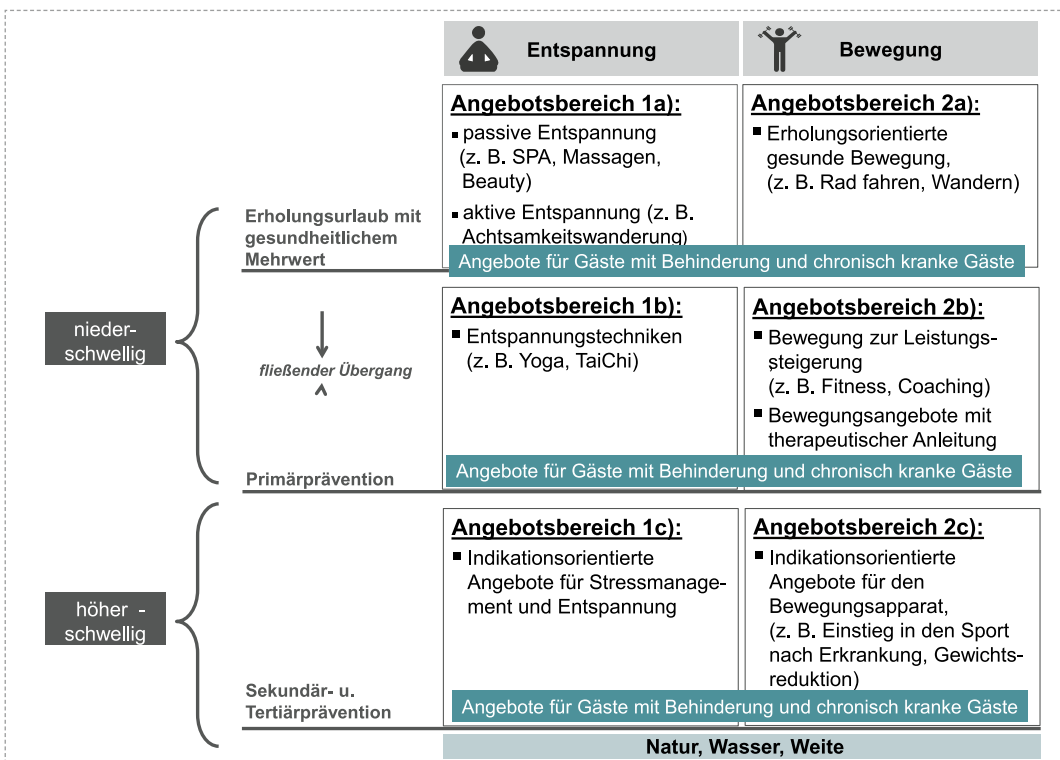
Entspannung

Bewegung

niederschwellig

Erholungsurlaub mit gesundheitlichem Mehrwert

Angebotsbereich 1a):
▪ passive Entspannung (z. B. SPA, Massagen, Beauty)
▪ aktive Entspannung (z. B. Achtsamkeitswanderung)

Angebotsbereich 2a):
▪ Erholungsorientierte gesunde Bewegung, (z. B. Rad fahren, Wandern)

Angebote für Gäste mit Behinderung und chronisch kranke Gäste

fließender Übergang

Angebotsbereich 1b):
▪ Entspannungstechniken (z. B. Yoga, TaiChi)

Angebotsbereich 2b):
▪ Bewegung zur Leistungssteigerung (z. B. Fitness, Coaching)
▪ Bewegungsangebote mit therapeutischer Anleitung

Primärprävention

Angebote für Gäste mit Behinderung und chronisch kranke Gäste

höher - schwellig

Angebotsbereich 1c):
▪ Indikationsorientierte Angebote für Stressmanagement und Entspannung

Angebotsbereich 2c):
▪ Indikationsorientierte Angebote für den Bewegungsapparat, (z. B. Einstieg in den Sport nach Erkrankung, Gewichtsreduktion)

Sekundär- u. Tertiärprävention

Angebote für Gäste mit Behinderung und chronisch kranke Gäste

Natur, Wasser, Weite